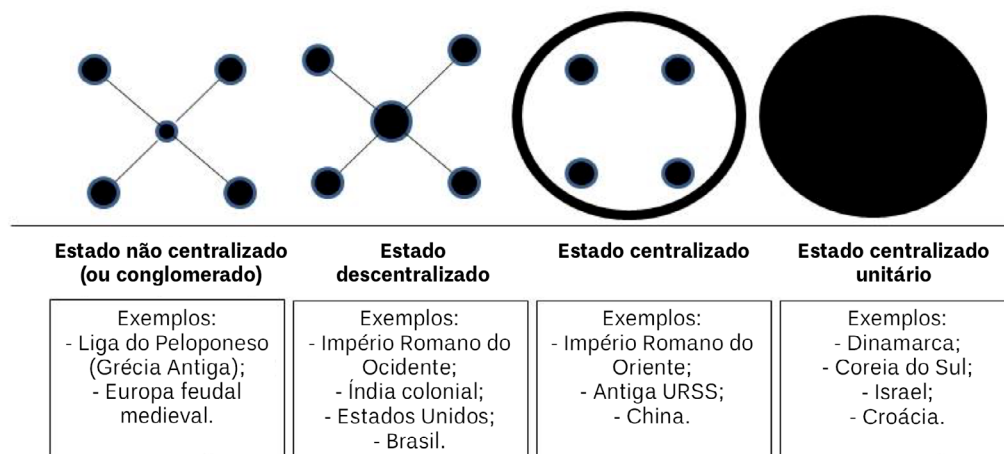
| Estado não centralizado (ou conglomerado) | Estado descentralizado | Estado centralizado | Estado centralizado unitário |
|---|---|---|---|
| Exemplos: - Liga do Peloponeso (Grécia Antiga); - Europa feudal medieval. | Exemplos: - Império Romano do Ocidente; - Índia colonial; - Estados Unidos; - Brasil. | Exemplos: - Império Romano do Oriente; - Antiga URSS; - China. | Exemplos: - Dinamarca; - Coreia do Sul; - Israel; - Croácia. |